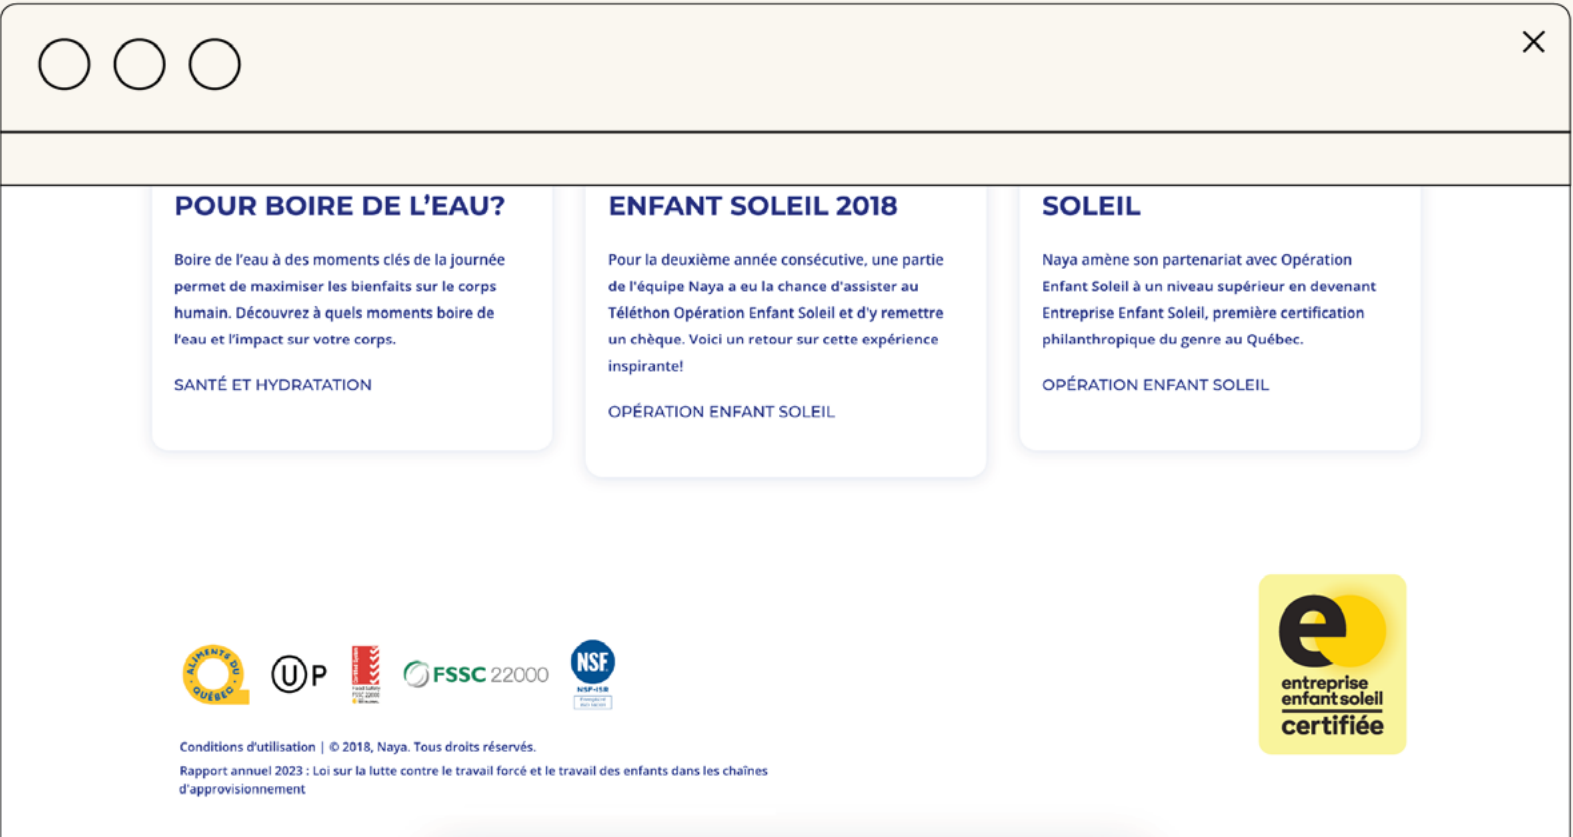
POUR BOIRE DE L'EAU?

Boire de l'eau à des moments clés de la journée permet de maximiser les bienfaits sur le corps humain. Découvrez à quels moments boire de l'eau et l'impact sur votre corps.

SANTÉ ET HYDRATATION

ENFANT SOLEIL 2018

Pour la deuxième année consécutive, une partie de l'équipe Naya a eu la chance d'assister au Téléthon Opération Enfant Soleil et d'y remettre un chèque. Voici un retour sur cette expérience inspirante!

OPÉRATION ENFANT SOLEIL

SOLEIL

Naya amène son partenariat avec Opération Enfant Soleil à un niveau supérieur en devenant Entreprise Enfant Soleil, première certification philanthropique du genre au Québec.

OPÉRATION ENFANT SOLEIL

ALIMENTS DU QUÉBEC

P

FSSC 22000

NSF

NSF-ISR

Conditions d'utilisation | © 2018, Naya. Tous droits réservés.

Rapport annuel 2023 : Loi sur la lutte contre le travail forcé et le travail des enfants dans les chaînes d'approvisionnement

e

entreprise enfant soleil certifiée